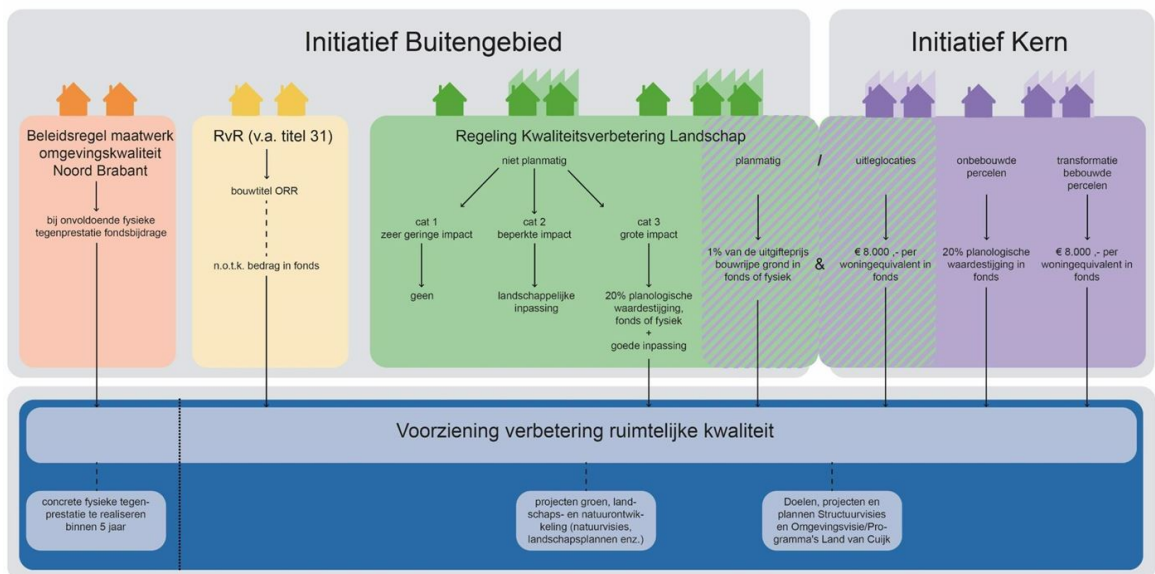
Initiatief Buitengebied

Initiatief Kern

Beleidsregel maatwerk omgevingskwaliteit Noord Brabant

bij onvoldoende fysieke tegenprestatie fondsbijdrage

RvR (v.a. titel 31)

bouwtitel ORR

n.o.t.k. bedrag in fonds

Regeling Kwaliteitsverbetering Landschap

niet planmatig

cat 1 zeer geringe impact

geen

cat 2 beperkte impact

landschappelijke inpassing

cat 3 grote impact

20% planologische waardestijging, fonds of fysiek + goede inpassing

planmatig

1% van de uitgifteprijs bouwrijpe grond in fonds of fysiek

/

&

uitleglocaties

€ 8.000,- per woningequivalent in fonds

onbebouwde percelen

20% planologische waardestijging in fonds

transformatie bebouwde percelen

€ 8.000,- per woningequivalent in fonds

Voorziening verbetering ruimtelijke kwaliteit

concrete fysieke tegenprestatie te realiseren binnen 5 jaar

projecten groen, landschaps- en natuurontwikkeling (natuurvisies, landschapsplannen enz.)

Doelen, projecten en plannen Structuurvisies en Omgevingsvisie/Programma's Land van Cuijk